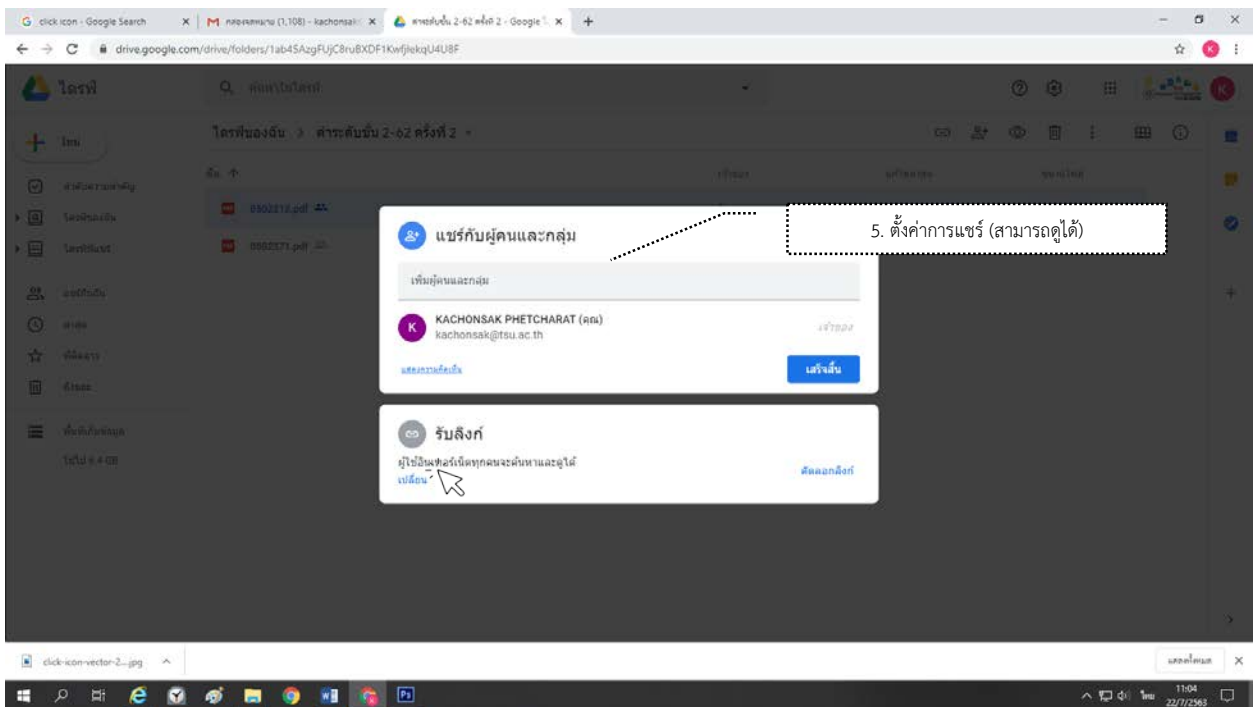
G click icon - Google Search
M กล่องจดหมาย (1,108) - kachonsak
คำสั่งชั้น 2-62 ครั้งที่ 2 - Google
drive.google.com/drive/folders/1ab45AzgFUjC8ruBXDF1KwfjlekqU4U8F

ไดรฟ์
ค้นหาในไดรฟ์
ใหม่
ไดรฟ์ของฉัน > คำระดับชั้น 2-62 ครั้งที่ 2
ลำดับความสำคัญ
ไดรฟ์ของฉัน
ไดรฟ์ที่แชร์
แชร์กับฉัน
ล่าสุด
ที่ติดดาว
ถังขยะ
พื้นที่เก็บข้อมูล
ใช้ไป 6.4 GB
ชื่อ
0002210.pdf
0002271.pdf
เจ้าของ
แก้ไขล่าสุด
ขนาดไฟล์

5. ตั้งค่าการแชร์ (สามารถดูได้)

แชร์กับผู้คนและกลุ่ม
เพิ่มผู้คนและกลุ่ม
KACHONSAK PHETCHARAT (คุณ)
kachonsak@tsu.ac.th
เจ้าของ
แสดงการตั้งค่า
เสร็จสิ้น

รับลิงก์
ผู้ใช้อินเทอร์เน็ตทุกคนจะค้นหาและดูได้
เปลี่ยน
คัดลอกลิงก์

click-icon-vector-2....jpg
แสดงทั้งหมด
ไทย 11:04 22/7/2563